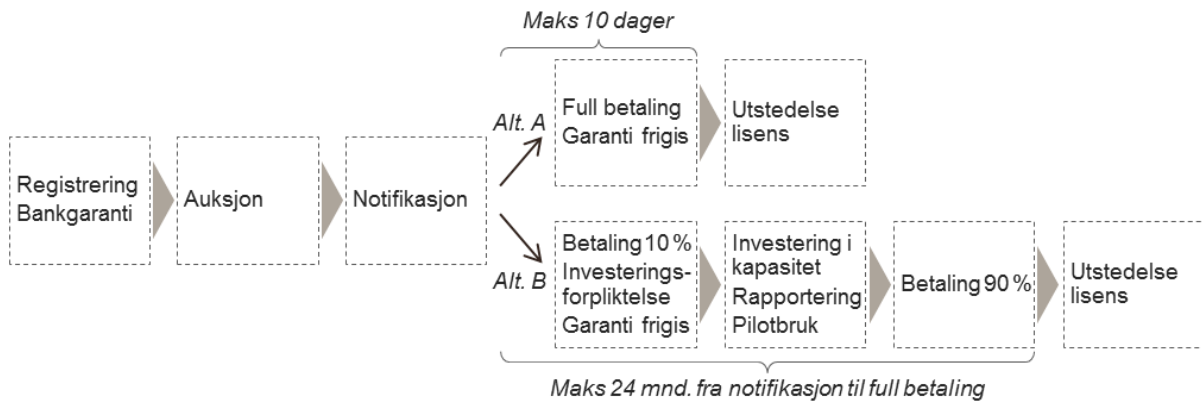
Maks 10 dager

Registrering Bankgaranti

Auksjon

Notifikasjon

Alt. A

Full betaling Garanti frigis

Utstedelse lisens

Alt. B

Betaling 10 % Investeringsforpliktelse Garanti frigis

Investering i kapasitet Rapportering Pilotbruk

Betaling 90 %

Utstedelse lisens

Maks 24 mnd. fra notifikasjon til full betaling